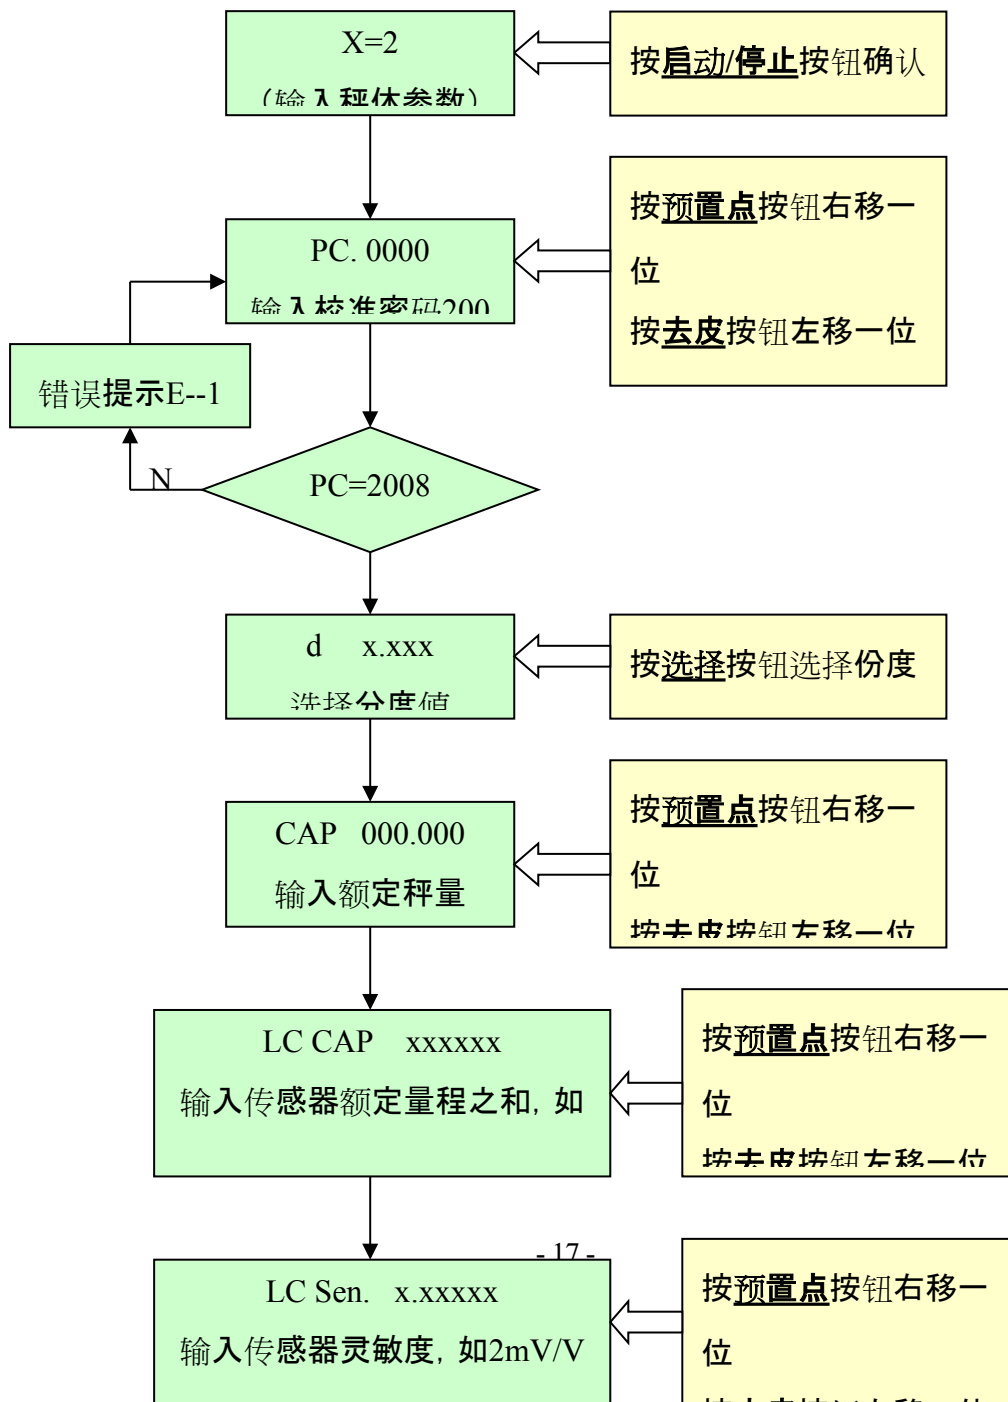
X=2

(输入秤体参数)

按启动/停止按钮确认

PC. 0000

输入校准密码200

按预置点按钮右移一位

按去皮按钮左移一位

错误提示E--1

N

PC=2008

d x.xxx

选择分度值

按选择按钮选择份度

CAP 000.000

输入额定秤量

按预置点按钮右移一位

按去皮按钮左移一位

LC CAP xxxxxx

输入传感器额定量程之和，如

按预置点按钮右移一位

按去皮按钮左移一位

- 17 -

LC Sen. x.xxxxx

输入传感器灵敏度，如2mV/V

按预置点按钮右移一位

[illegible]